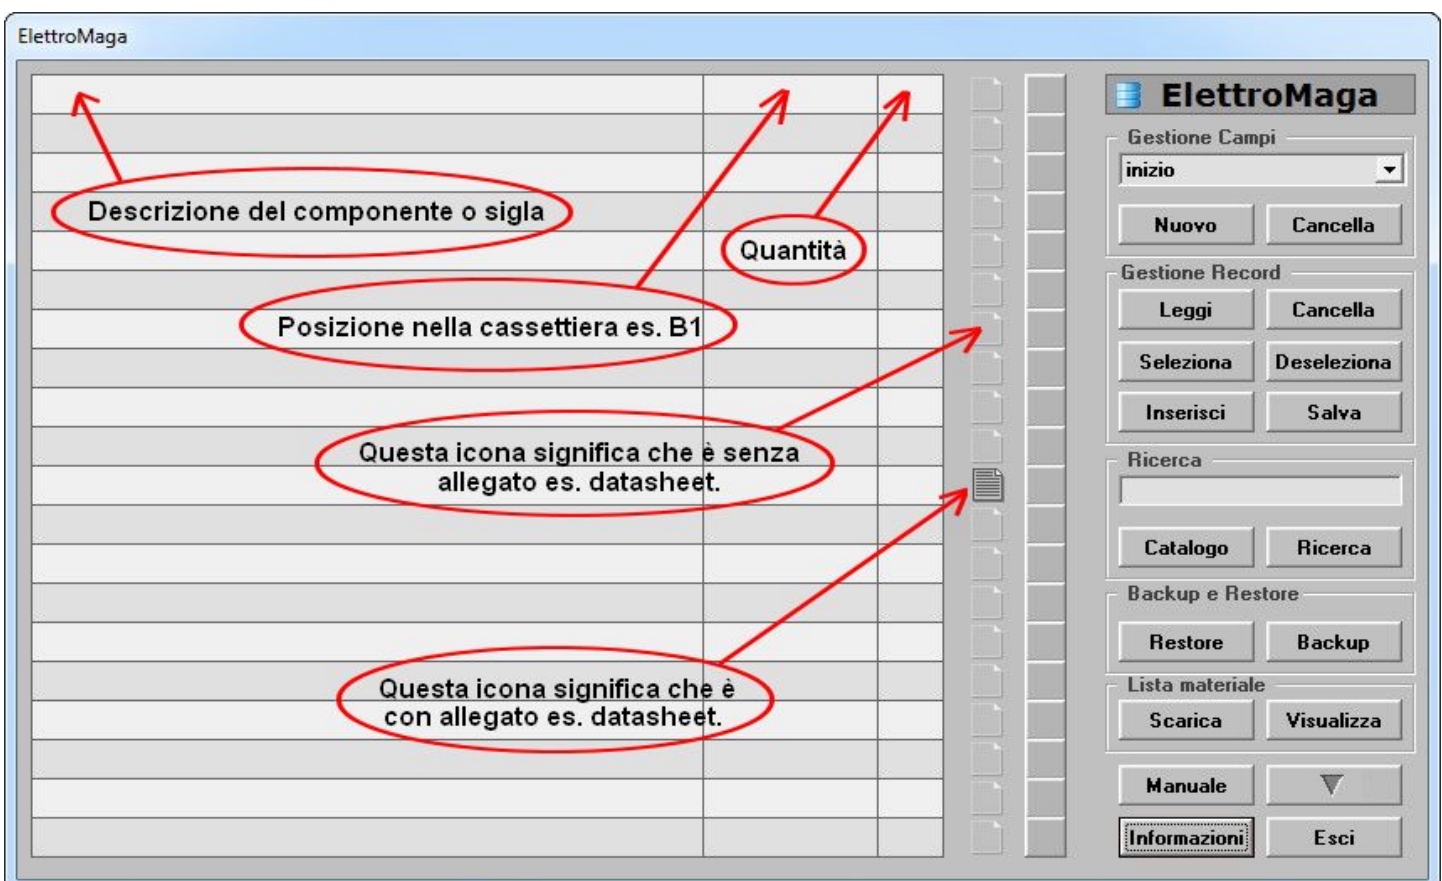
ElettroMaga

Descrizione del componente o sigla

Quantità

Posizione nella cassettiera es. B1

Questa icona significa che è senza allegato es. datasheet.

Questa icona significa che è con allegato es. datasheet.

ElettroMaga

Gestione Campi

inizio

Nuovo Cancella

Gestione Record

Leggi Cancella

Seleziona Deseleziona

Inserisci Salva

Ricerca

Catalogo Ricerca

Backup e Restore

Restore Backup

Lista materiale

Scarica Visualizza

Manuale

Informazioni Esci